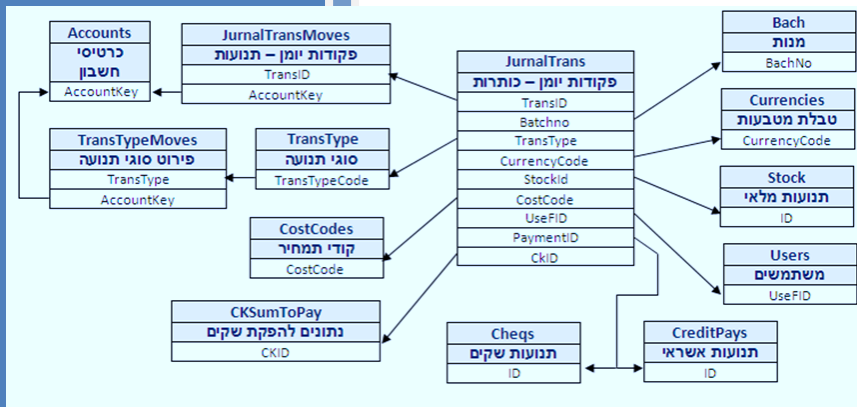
| Accounts |
|---|
| כרטיסי חשבון |
| AccountKey |

| JurnalTransMoves |
|---|
| פקודות יומן – תנועות |
| TransID |
| AccountKey |

| JurnalTrans |
|---|
| פקודות יומן – כותרות |
| TransID |
| Batchno |
| TransType |
| CurrencyCode |
| StockId |
| CostCode |
| UseFID |
| PaymentID |
| CkID |

| Bach |
|---|
| מנות |
| BachNo |

| Currencies |
|---|
| טבלת מטבעות |
| CurrencyCode |

| TransTypeMoves |
|---|
| פירוט סוגי תנועה |
| TransType |
| AccountKey |

| TransType |
|---|
| סוגי תנועה |
| TransTypeCode |

| Stock |
|---|
| תנועות מלאי |
| ID |

| CostCodes |
|---|
| קודי תמחיר |
| CostCode |

| Users |
|---|
| משתמשים |
| UseFID |

| CKSumToPay |
|---|
| נתונים להפקת שקים |
| CKID |

| Cheqs |
|---|
| תנועות שקים |
| ID |

| CreditPays |
|---|
| תנועות אשראי |
| ID |